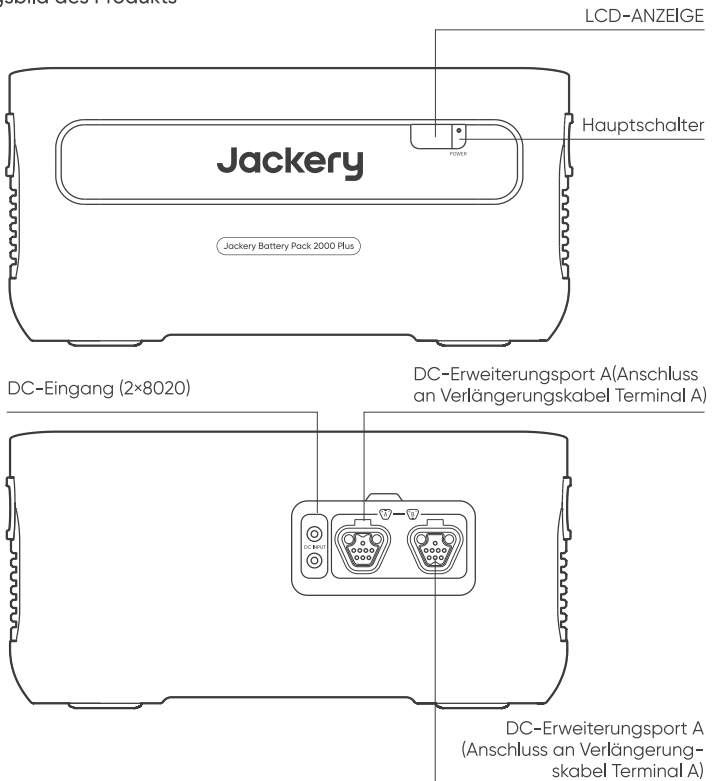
gsbild des Produkts

LCD-ANZEIGE

Hauptschalter

POWER

Jackery

Jackery Battery Pack 2000 Plus

DC-Eingang (2×8020)

DC-Erweiterungsport A(Anschluss an Verlängerungskabel Terminal A)

DC INPUT

DC-Erweiterungsport A (Anschluss an Verlängerungskabel Terminal A)